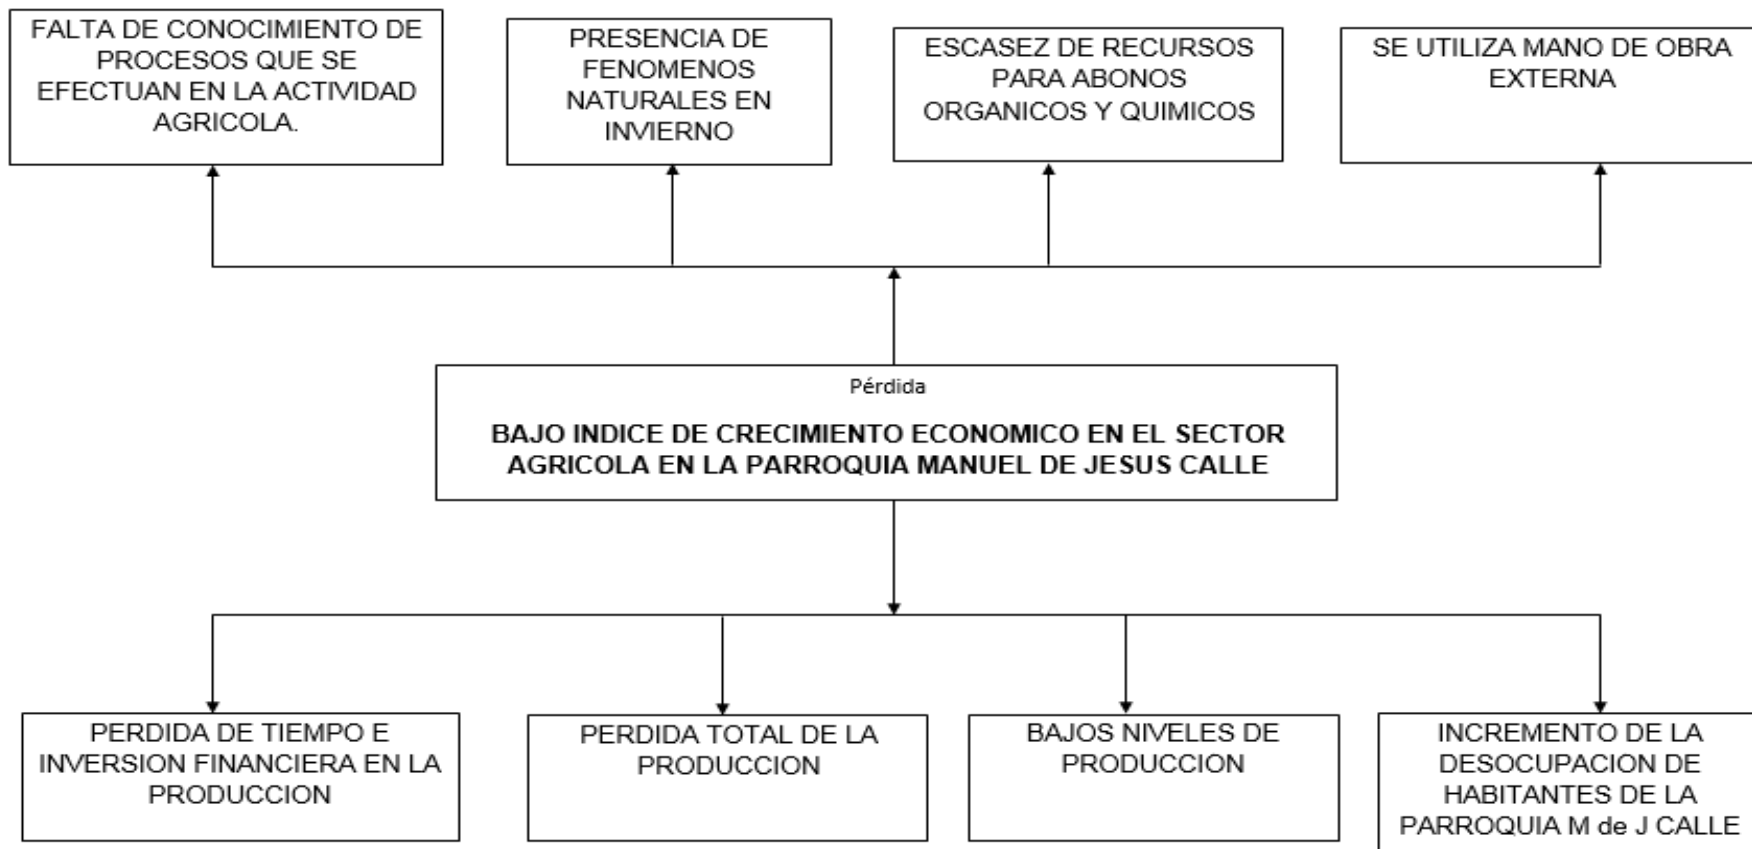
FALTA DE CONOCIMIENTO DE PROCESOS QUE SE EFECTUAN EN LA ACTIVIDAD AGRICOLA.

PRESENCIA DE FENOMENOS NATURALES EN INVIERNO

ESCASEZ DE RECURSOS PARA ABONOS ORGANICOS Y QUIMICOS

SE UTILIZA MANO DE OBRA EXTERNA

Pérdida

BAJO INDICE DE CRECIMIENTO ECONOMICO EN EL SECTOR AGRICOLA EN LA PARROQUIA MANUEL DE JESUS CALLE

PERDIDA DE TIEMPO E INVERSION FINANCIERA EN LA PRODUCCION

PERDIDA TOTAL DE LA PRODUCCION

BAJOS NIVELES DE PRODUCCION

INCREMENTO DE LA DESOCUPACION DE HABITANTES DE LA PARROQUIA M de J CALLE